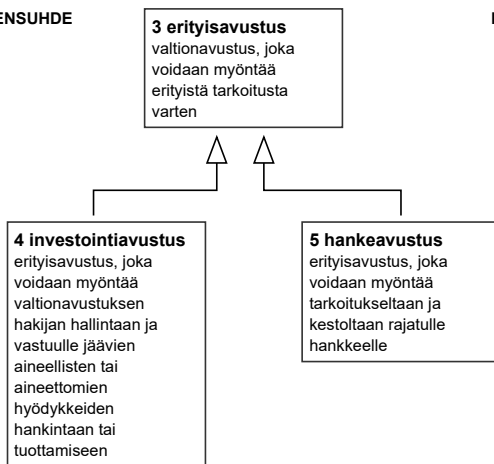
ENSUHDE

3 erityisavustus
valtionavustus, joka voidaan myöntää erityistä tarkoitusta varten

4 investointiavustus
erityisavustus, joka voidaan myöntää valtionavustuksen hakijan hallintaan ja vastuulle jäävien aineellisten tai aineettomien hyödykkeiden hankintaan tai tuottamiseen

5 hankeavustus
erityisavustus, joka voidaan myöntää tarkoitukseltaan ja kestoltaan rajatulle hankkeelle

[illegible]